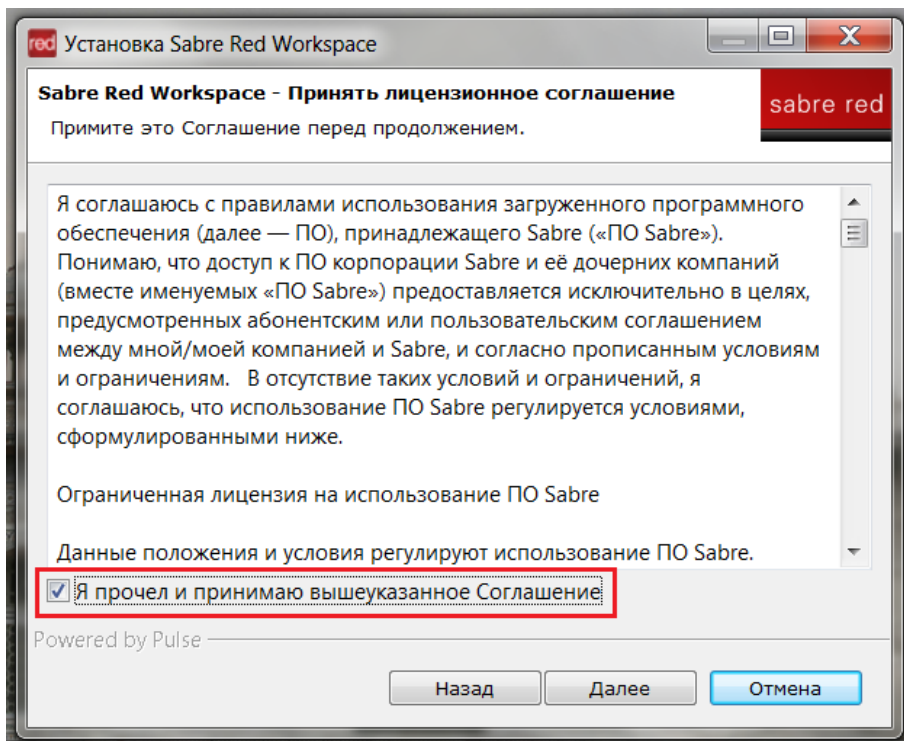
red Установка Sabre Red Workspace

Sabre Red Workspace - Принять лицензионное соглашение
Примите это Соглашение перед продолжением.

sabre red

Я соглашаюсь с правилами использования загруженного программного обеспечения (далее — ПО), принадлежащего Sabre («ПО Sabre»). Понимаю, что доступ к ПО корпорации Sabre и её дочерних компаний (вместе именуемых «ПО Sabre») предоставляется исключительно в целях, предусмотренных абонентским или пользовательским соглашением между мной/моей компанией и Sabre, и согласно прописанным условиям и ограничениям. В отсутствие таких условий и ограничений, я соглашаюсь, что использование ПО Sabre регулируется условиями, сформулированными ниже.

Ограниченная лицензия на использование ПО Sabre

Данные положения и условия регулируют использование ПО Sabre.

Я прочел и принимаю вышеуказанное Соглашение

Powered by Pulse

Назад Далее Отмена